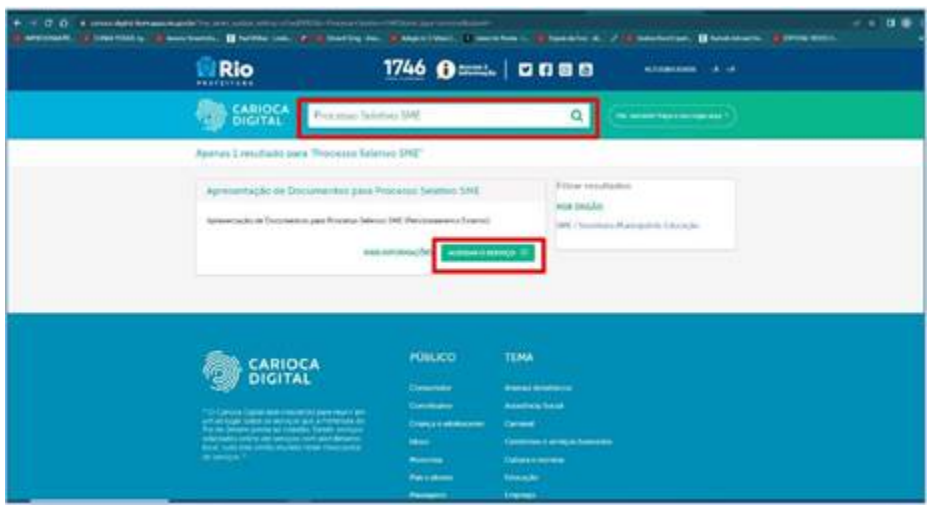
Rio
PREFEITURA

1746

CARIOCA
DIGITAL

Processo Seletivo SME

Apenas 1 resultado para "Processo Seletivo SME"

Apresentação de Documentos para Processo Seletivo SME

Apresentação de Documentos para Processo Seletivo SME (Recrutamento Externo)

MAIS INFORMAÇÕES

ACESSAR O SERVIÇO

Filtrar resultados

POR ÓRGÃO

SME / Secretaria Municipal de Educação

CARIOCA
DIGITAL

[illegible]

PÚBLICO

TEMA

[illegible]